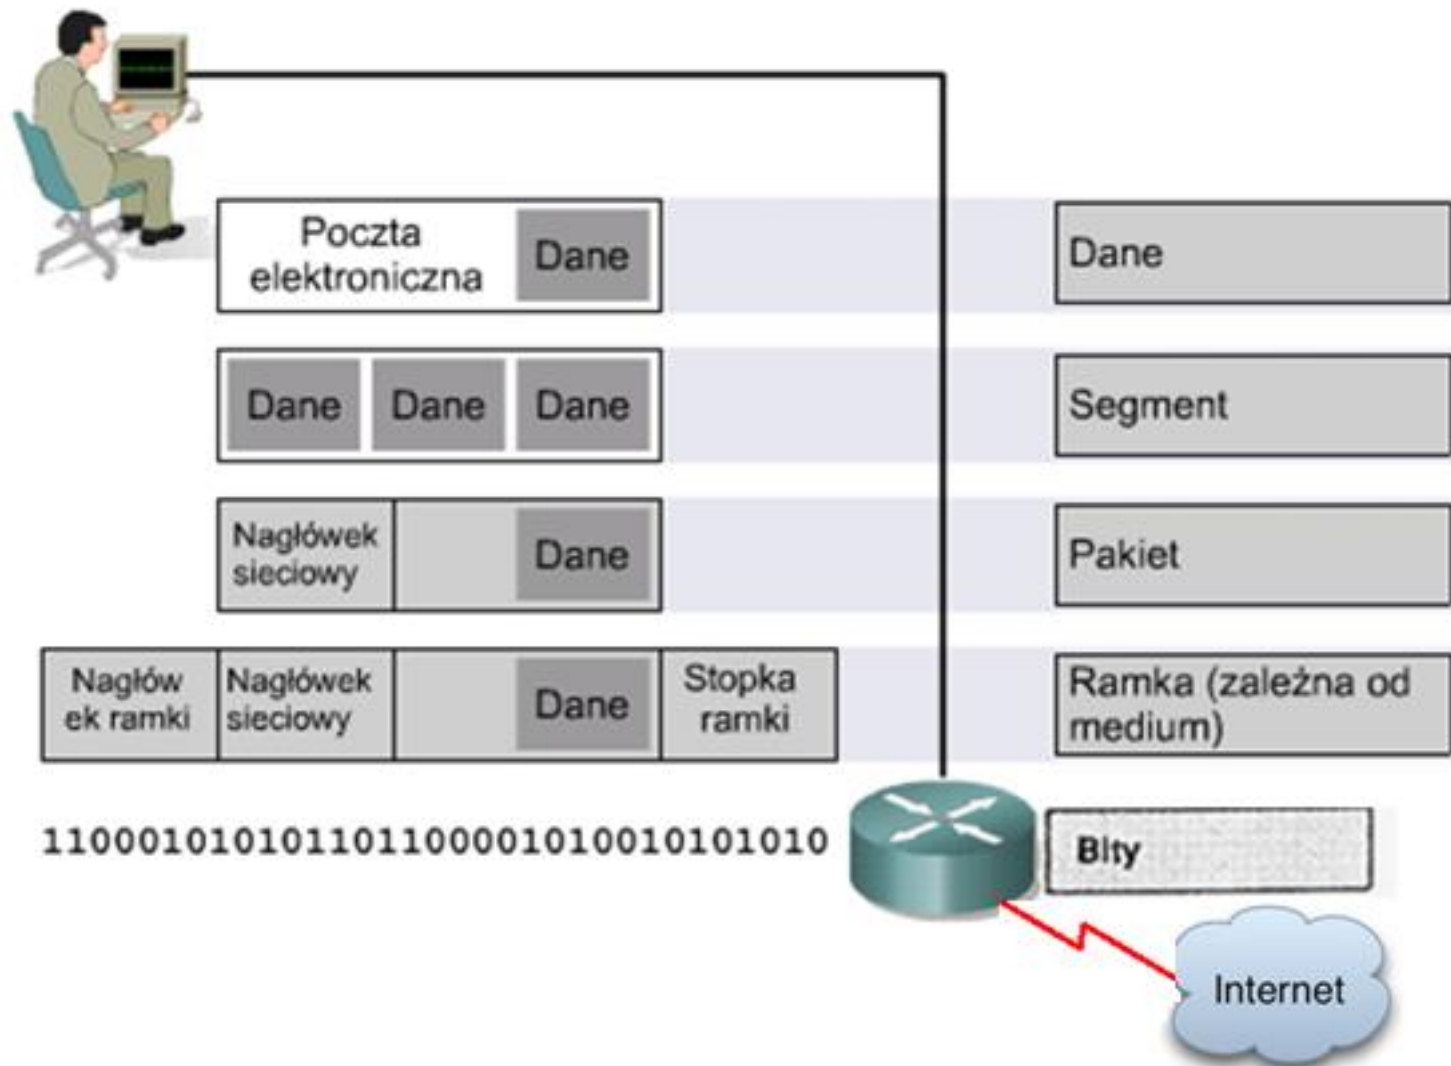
Poczta elektroniczna | Dane

Dane

Dane | Dane | Dane

Segment

Nagłówek sieciowy | Dane

Pakiet

Nagłów ek ramki | Nagłówek sieciowy | Dane | Stopka ramki

Ramka (zależna od medium)

11000101010110110000101001010101010

Bity

Internet